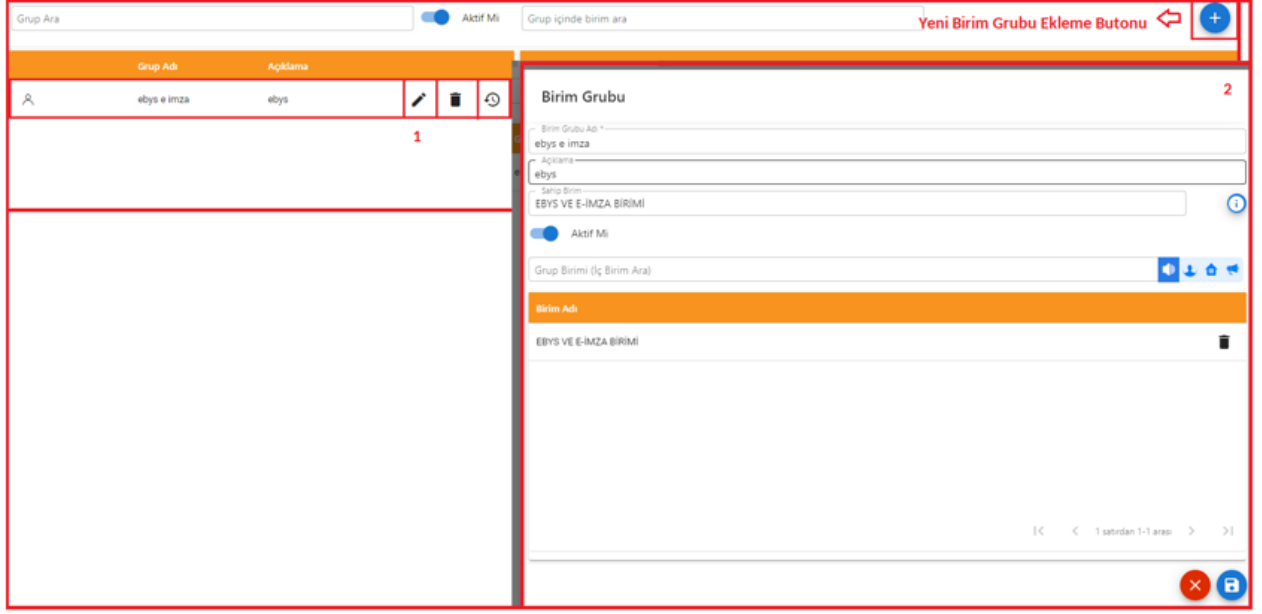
Grup Ara

Aktif Mi

Grup içinde birim ara

Yeni Birim Grubu Ekleme Butonu

| | Grup Adı | Açıklama |
|---|---|---|
| | ebys e imza | ebys |

1

2

Birim Grubu

Birim Grubu Adı *
ebys e imza

Açıklama
ebys

Sahip Birim
EBYS VE E-İMZA BİRİMİ

Aktif Mi

Grup Birimi (İç Birim Ara)

| Birim Adı |
|---|
| EBYS VE E-İMZA BİRİMİ |

1 satırdan 1–1 arası